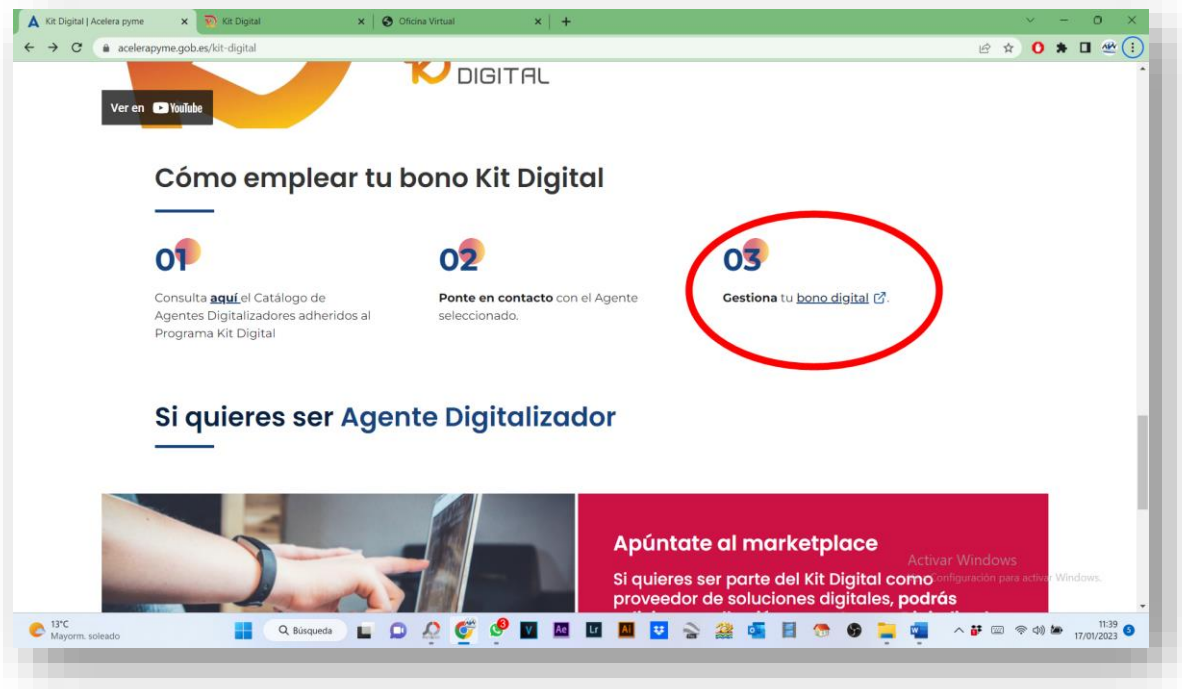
Kit Digital | Acelera pyme
Kit Digital
Oficina Virtual
acelerapyme.gob.es/kit-digital

DIGITAL

Ver en YouTube

Cómo emplear tu bono Kit Digital

01
Consulta aquí el Catálogo de Agentes Digitalizadores adheridos al Programa Kit Digital

02
Ponte en contacto con el Agente seleccionado.

03
Gestiona tu bono digital.

Si quieres ser Agente Digitalizador

Apúntate al marketplace
Si quieres ser parte del Kit Digital como proveedor de soluciones digitales, podrás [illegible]

Activar Windows
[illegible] configuración para activar Windows.

13°C
Mayorm. soleado
Búsqueda
11:39
17/01/2023